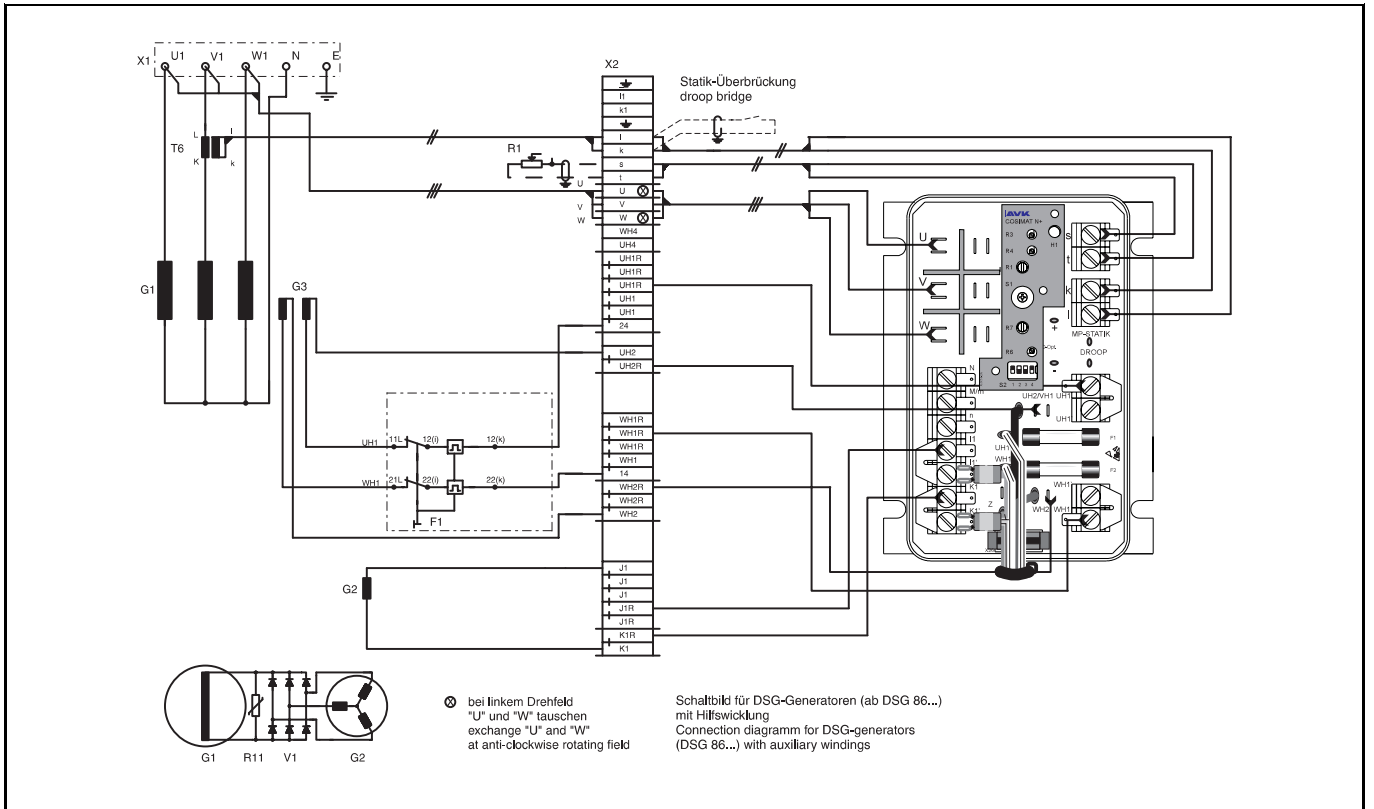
X1 U1 V1 W1 N E

T6 L K l k

G1

G3

R1

U V W

X2

Statik-Überbrückung
droop bridge

l1
k1
l
k
s
t
U
V
W
WH4
UH4
UH1R
UH1R
UH1R
UH1
UH1
24
UH2
UH2R
WH1R
WH1R
WH1R
WH1
14
WH2R
WH2R
WH2
J1
J1
J1
J1R
J1R
K1R
K1

UH1 11L 12(i) 12(k)
WH1 21L 22(i) 22(k)
F1

G2

AVK
COSIMAT N+
R3
R4
R1
S1
R7
R6
H1
S2 1 2 3 4
+
-
U
V
W
s
t
k
l
MP-STATIK
DROOP
N
M/H1
n
l1
l1
K1
K1
UH2/VH1
UH1
UH1
UH1
WH1
F1
F2
Z
WH2
WH1
WH1

G1 R11 V1 G2

⊗ bei linkem Drehfeld "U" und "W" tauschen
exchange "U" and "W" at anti-clockwise rotating field

Schaltbild für DSG-Generatoren (ab DSG 86...)
mit Hilfswicklung
Connection diagramm for DSG-generators
(DSG 86...) with auxiliary windings